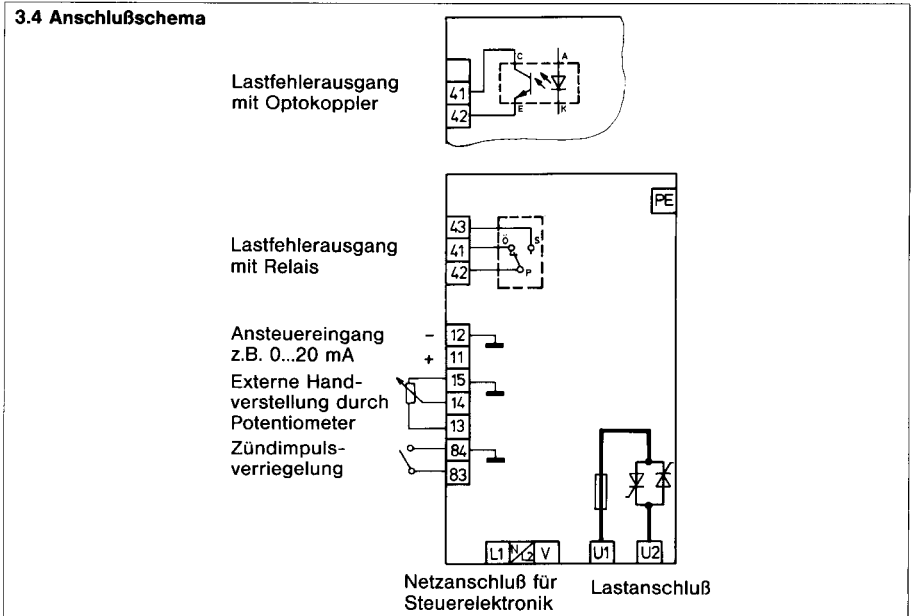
3.4 Anschlußschema

Lastfehlerausgang mit Optokoppler

41
42
C
E
A
K

PE

Lastfehlerausgang mit Relais

43
41
42
Ö
S
P

Ansteuereingang z.B. 0...20 mA

-
+
12
11

Externe Handverstellung durch Potentiometer

15
14
13

Zündimpulsverriegelung

84
83

L1 N L2 V
U1
U2

Netzanschluß für Steuerelektronik

Lastanschluß